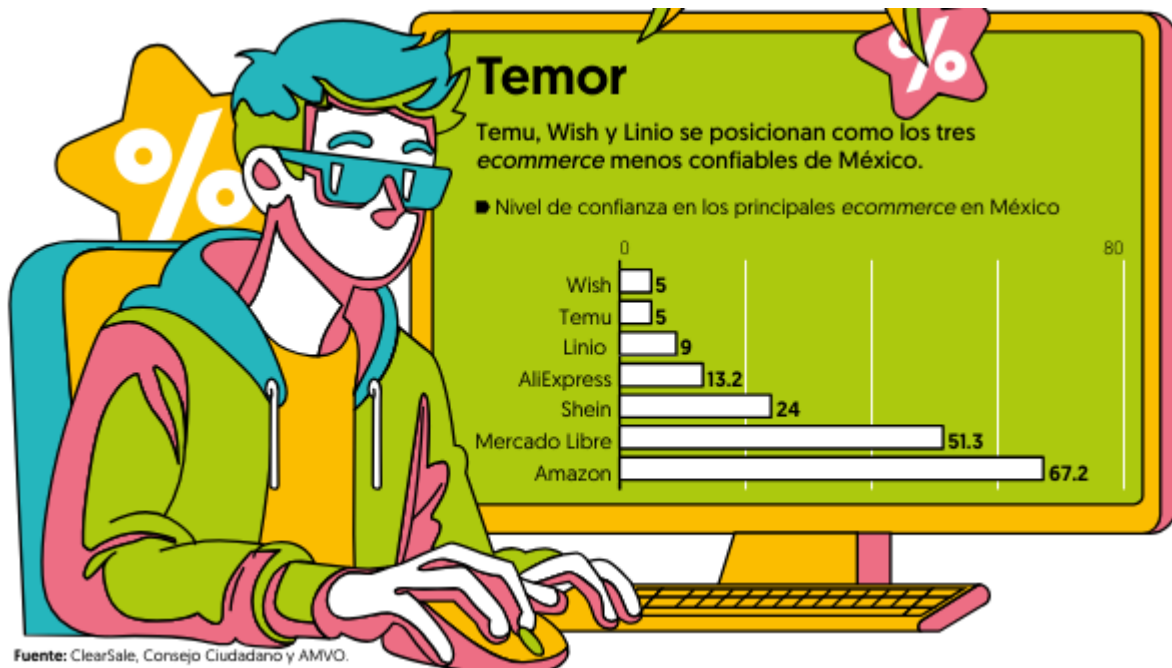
%

%

Temor

Temu, Wish y Linio se posicionan como los tres *ecommerce* menos confiables de México.

Nivel de confianza en los principales *ecommerce* en México

| | |
|---|---|
| Wish | 5 |
| Temu | 5 |
| Linio | 9 |
| AliExpress | 13.2 |
| Shein | 24 |
| Mercado Libre | 51.3 |
| Amazon | 67.2 |

0

80

**Fuente:** ClearSale, Consejo Ciudadano y AMVO.